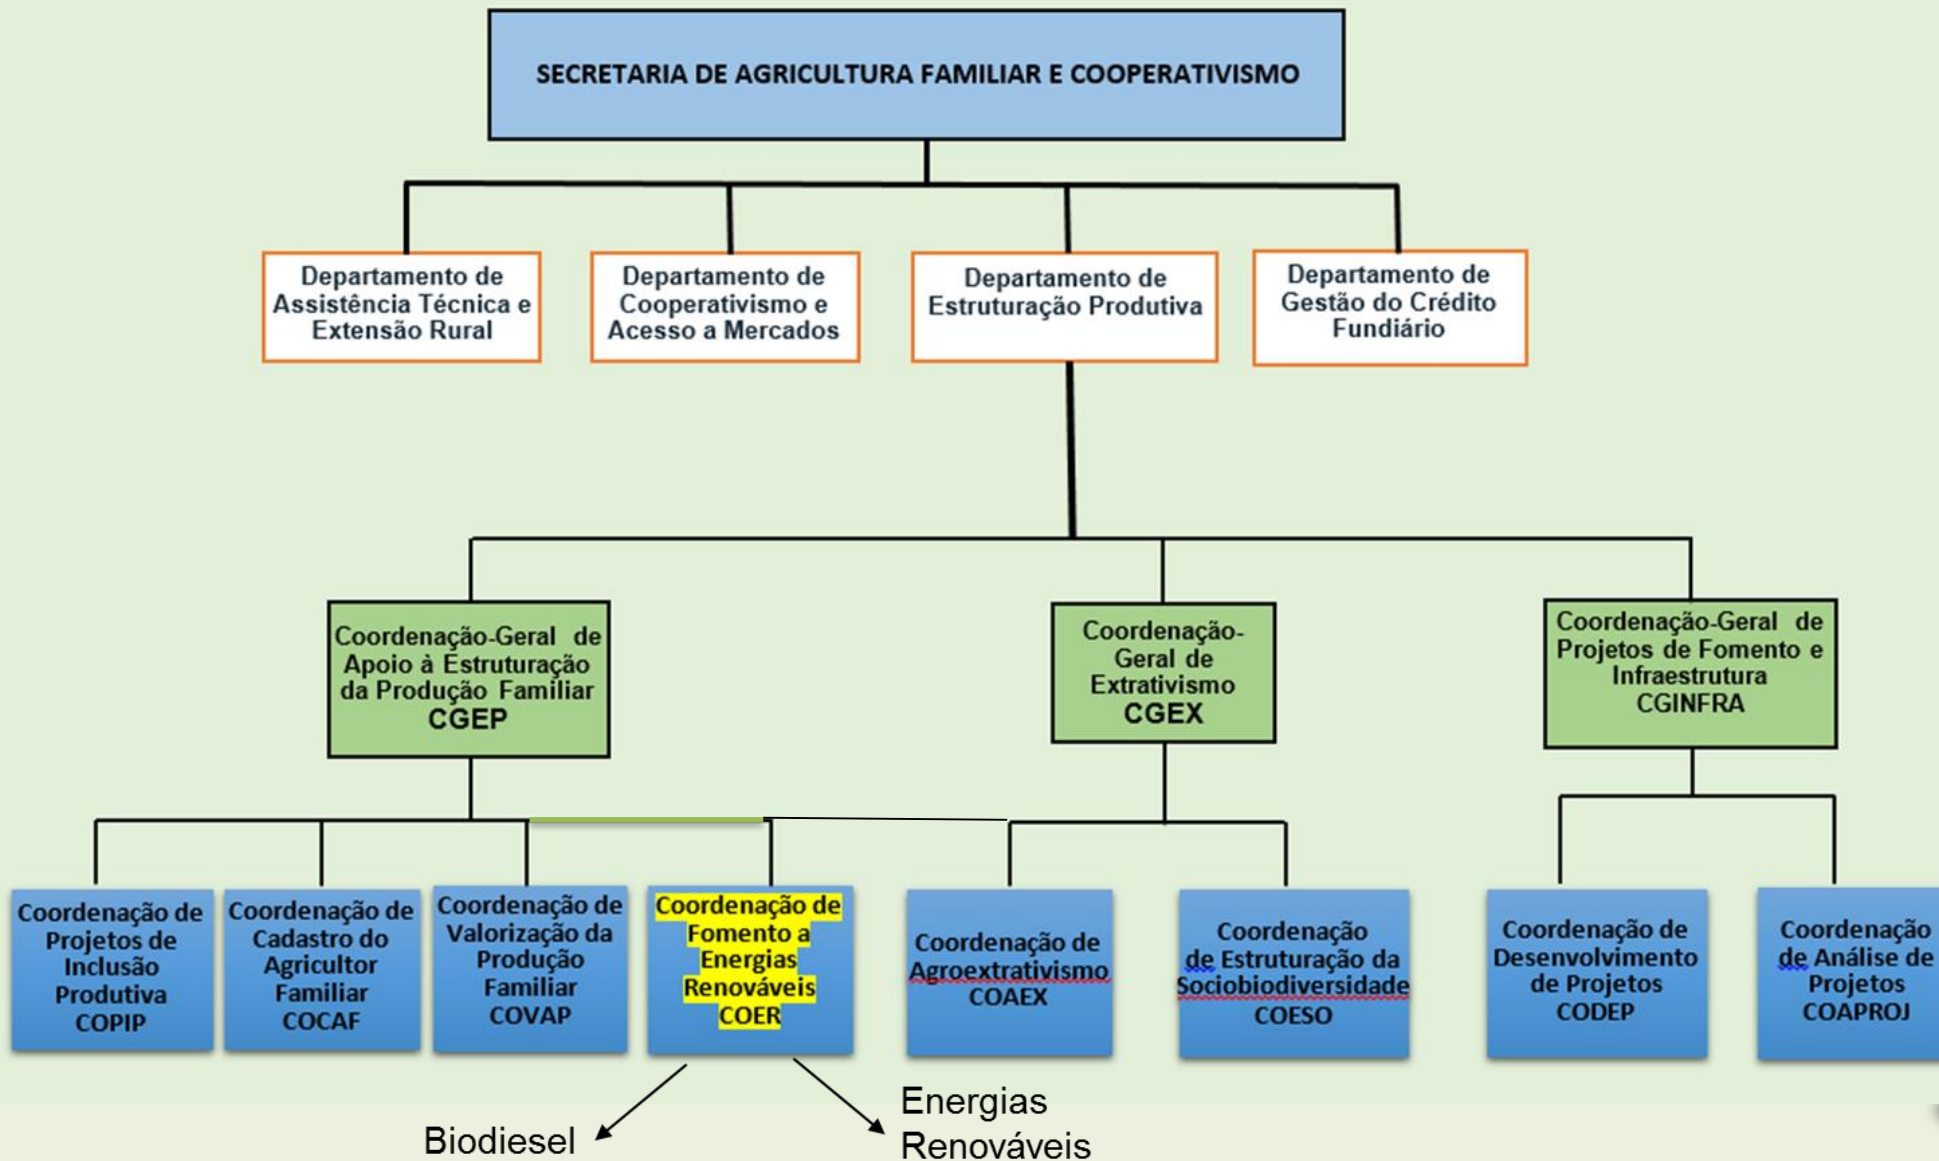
SECRETARIA DE AGRICULTURA FAMILIAR E COOPERATIVISMO

Departamento de Assistência Técnica e Extensão Rural

Departamento de Cooperativismo e Acesso a Mercados

Departamento de Estruturação Produtiva

Departamento de Gestão do Crédito Fundiário

Coordenação-Geral de Apoio à Estruturação da Produção Familiar CGEP

Coordenação-Geral de Extrativismo CGEX

Coordenação-Geral de Projetos de Fomento e Infraestrutura CGINFRA

Coordenação de Projetos de Inclusão Produtiva COPIP

Coordenação de Cadastro do Agricultor Familiar COCAF

Coordenação de Valorização da Produção Familiar COVAP

Coordenação de Fomento a Energias Renováveis COER

Coordenação de Agroextrativismo COAEX

Coordenação de Estruturação da Sociobiodiversidade COESO

Coordenação de Desenvolvimento de Projetos CODEP

Coordenação de Análise de Projetos COAPROJ

Biodiesel

Energias Renováveis